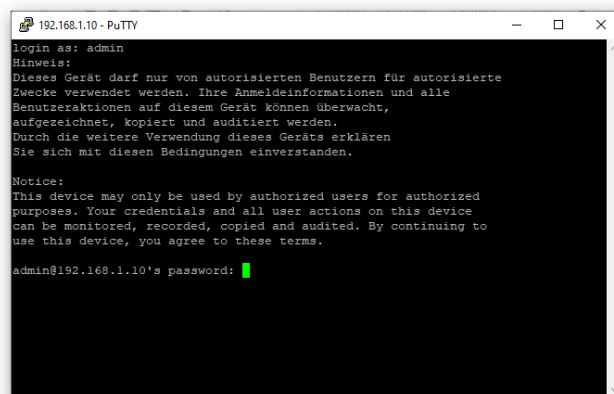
192.168.1.10 - PuTTY

login as: admin
Hinweis:
Dieses Gerät darf nur von autorisierten Benutzern für autorisierte Zwecke verwendet werden. Ihre Anmeldeinformationen und alle Benutzeraktionen auf diesem Gerät können überwacht, aufgezeichnet, kopiert und auditiert werden.
Durch die weitere Verwendung dieses Geräts erklären Sie sich mit diesen Bedingungen einverstanden.

Notice:
This device may only be used by authorized users for authorized purposes. Your credentials and all user actions on this device can be monitored, recorded, copied and audited. By continuing to use this device, you agree to these terms.

admin@192.168.1.10's password: